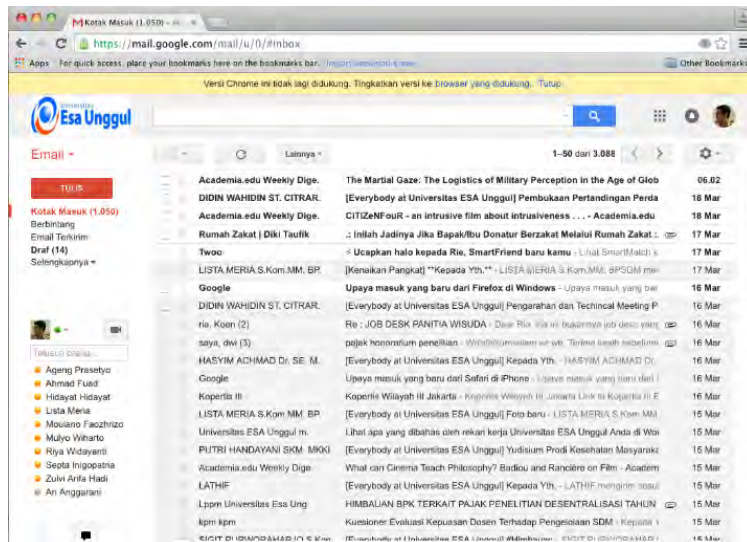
Kotak Masuk (1.050) -

https://mail.google.com/mail/u/0/#inbox

Apps For quick access, place your bookmarks here on the bookmarks bar. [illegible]

Other Bookmarks

Versi Chrome ini tidak lagi didukung. Tingkatkan versi ke browser yang didukung. Tutup

Universitas Esa Unggul

Email ▾

Lainnya ▾

1–50 dari 3.088

TULIS

Kotak Masuk (1.050)
Berbintang
Email Terkirim
Draf (14)
Selengkapnya ▾

Telusuri orang...

Ageng Prasetyo
Ahmad Fuad
Hidayat Hidayat
Lista Meria
Mouiano Faozhrizo
Mulyo Wiharto
Riya Widayanti
Septa Ingopatria
Zulvi Arifa Hadi
An Anggarani

| | | |
|---|---|---|
| Academia.edu Weekly Dige. | The Martial Gaze: The Logistics of Military Perception in the Age of Glob | 06.02 |
| DIDIN WAHIDIN ST. CITRAR. | [Everybody at Universitas ESA Unggul] Pembukaan Pertandingan Perda | 18 Mar |
| Academia.edu Weekly Dige. | CITiZeNFouR - an intrusive film about intrusiveness . . . - Academia.edu | 18 Mar |
| Rumah Zakat \| Diki Taufik | .: Inilah Jadinya Jika Bapak/Ibu Donatur Berzakat Melalui Rumah Zakat : | 17 Mar |
| Twoo | ☆ Ucapkan halo kepada Rie, SmartFriend baru kamu - Lihat SmartMatch | 17 Mar |
| LISTA MERIA S.Kom.MM. BP. | [Kenaikan Pangkat] **Kepada Yth.** - LISTA MERIA S.Kom.MM. BPSDM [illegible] | 17 Mar |
| Google | Upaya masuk yang baru dari Firefox di Windows - Upaya masuk yang bar | 16 Mar |
| DIDIN WAHIDIN ST. CITRAR. | [Everybody at Universitas ESA Unggul] Pengarahan dan Techincal Meeting P | 16 Mar |
| ria, Koen (2) | Re : JOB DESK PANITIA WISUDA - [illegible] | 16 Mar |
| saya, dwi (3) | pajak honorarium penelitian - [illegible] | 16 Mar |
| HASYIM ACHMAD Dr. SE. M. | [Everybody at Universitas ESA Unggul] Kepada Yth. - HASYIM ACHMAD Dr. | 16 Mar |
| Google | Upaya masuk yang baru dari Safari di iPhone - Upaya masuk yang baru dari | 16 Mar |
| Kopertis III | Kopertis Wilayah III Jakarta - Kopertis Wilayah III Jakarta Link ke Kopertis III | 16 Mar |
| LISTA MERIA S.Kom MM. BP. | [Everybody at Universitas ESA Unggul] Foto baru - LISTA MERIA S.Kom MM | 16 Mar |
| Universitas ESA Unggul m. | Lihat apa yang dibahas oleh rekan kerja Universitas ESA Unggul Anda di Wo | 16 Mar |
| PUTRI HANDAYANI SKM. MKKI | [Everybody at Universitas ESA Unggul] Yudisium Prodi Kesehatan Masyarakat | 16 Mar |
| Academia.edu Weekly Dige. | What can Cinema Teach Philosophy? Badiou and Rancière on Film - Academ | 15 Mar |
| LATHIF | [Everybody at Universitas ESA Unggul] Kepada Yth. - LATHIF mengirim pesan | 15 Mar |
| Lppm Universitas Esa Ung | HIMBAUAN BPK TERKAIT PAJAK PENELITIAN DESENTRALISASI TAHUN | 15 Mar |
| kpm kpm | Kuesioner Evaluasi Kepuasan Dosen Terhadap Pengelolaan SDM - Kepada Y | 15 Mar |
| SIGIT PURWORAHARJO S.Kom | [Everybody at Universitas ESA Unggul] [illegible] | 15 Mar |